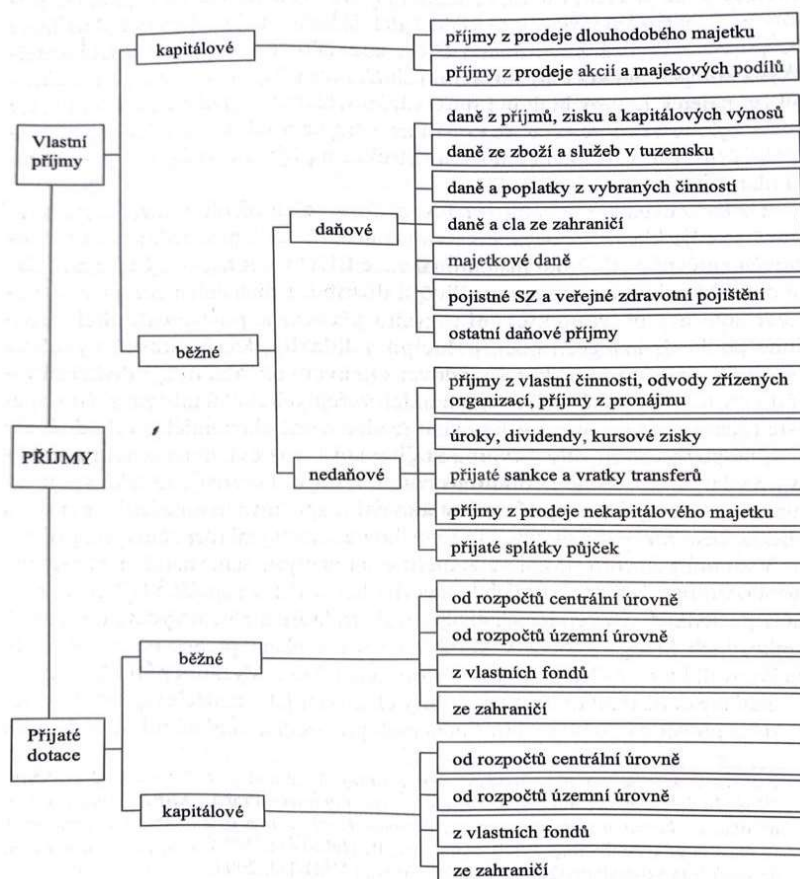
PŘÍJMY

Vlastní příjmy

kapitálové

příjmy z prodeje dlouhodobého majetku

příjmy z prodeje akcií a majekových podílů

běžné

daňové

daně z příjmů, zisku a kapitálových výnosů

daně ze zboží a služeb v tuzemsku

daně a poplatky z vybraných činností

daně a cla ze zahraničí

majetkové daně

pojistné SZ a veřejné zdravotní pojištění

ostatní daňové příjmy

nedaňové

příjmy z vlastní činnosti, odvody zřízených organizací, příjmy z pronájmu

úroky, dividendy, kursové zisky

přijaté sankce a vratky transferů

příjmy z prodeje nekapitálového majetku

přijaté splátky půjček

Přijaté dotace

běžné

od rozpočtů centrální úrovně

od rozpočtů územní úrovně

z vlastních fondů

ze zahraničí

kapitálové

od rozpočtů centrální úrovně

od rozpočtů územní úrovně

z vlastních fondů

ze zahraničí